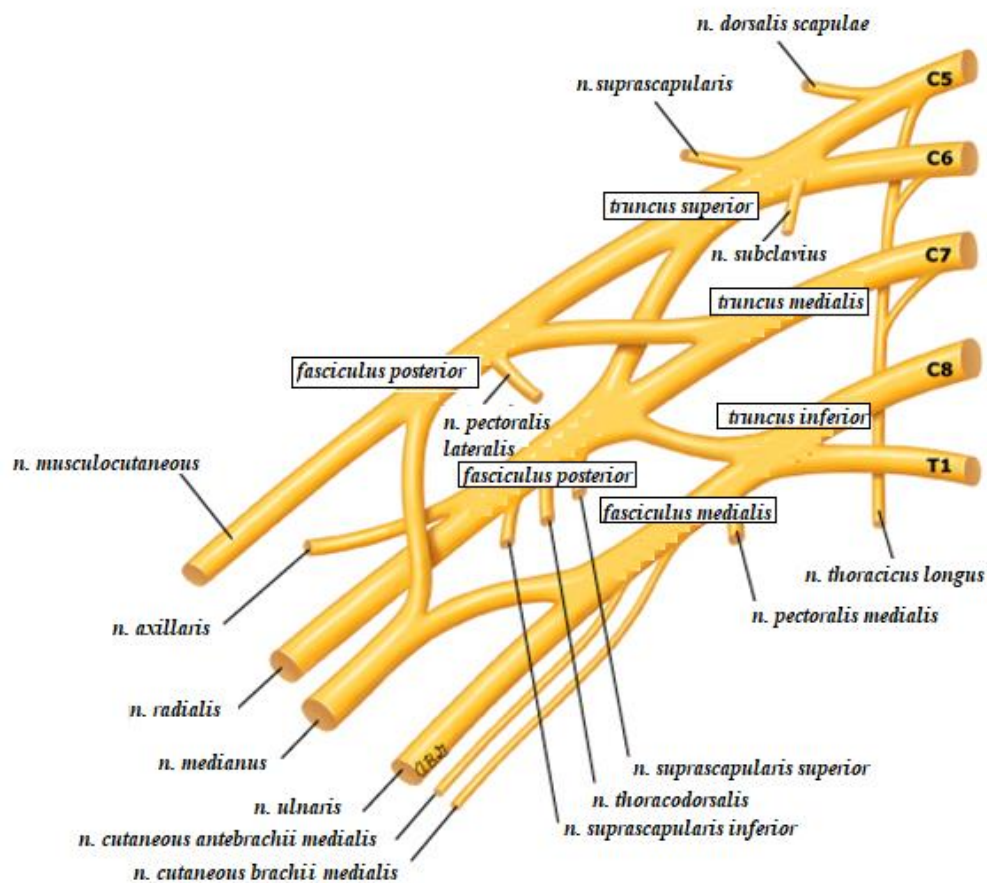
n. dorsalis scapulae

C5

n. suprascapularis

C6

truncus superior

n. subclavius

C7

truncus medialis

fasciculus posterior

C8

n. pectoralis lateralis

truncus inferior

n. musculocutaneous

fasciculus posterior

T1

fasciculus medialis

n. thoracicus longus

n. axillaris

n. pectoralis medialis

n. radialis

n. medianus

n. suprascapularis superior

n. thoracodorsalis

n. ulnaris

n. suprascapularis inferior

n. cutaneous antebrachii medialis

n. cutaneous brachii medialis